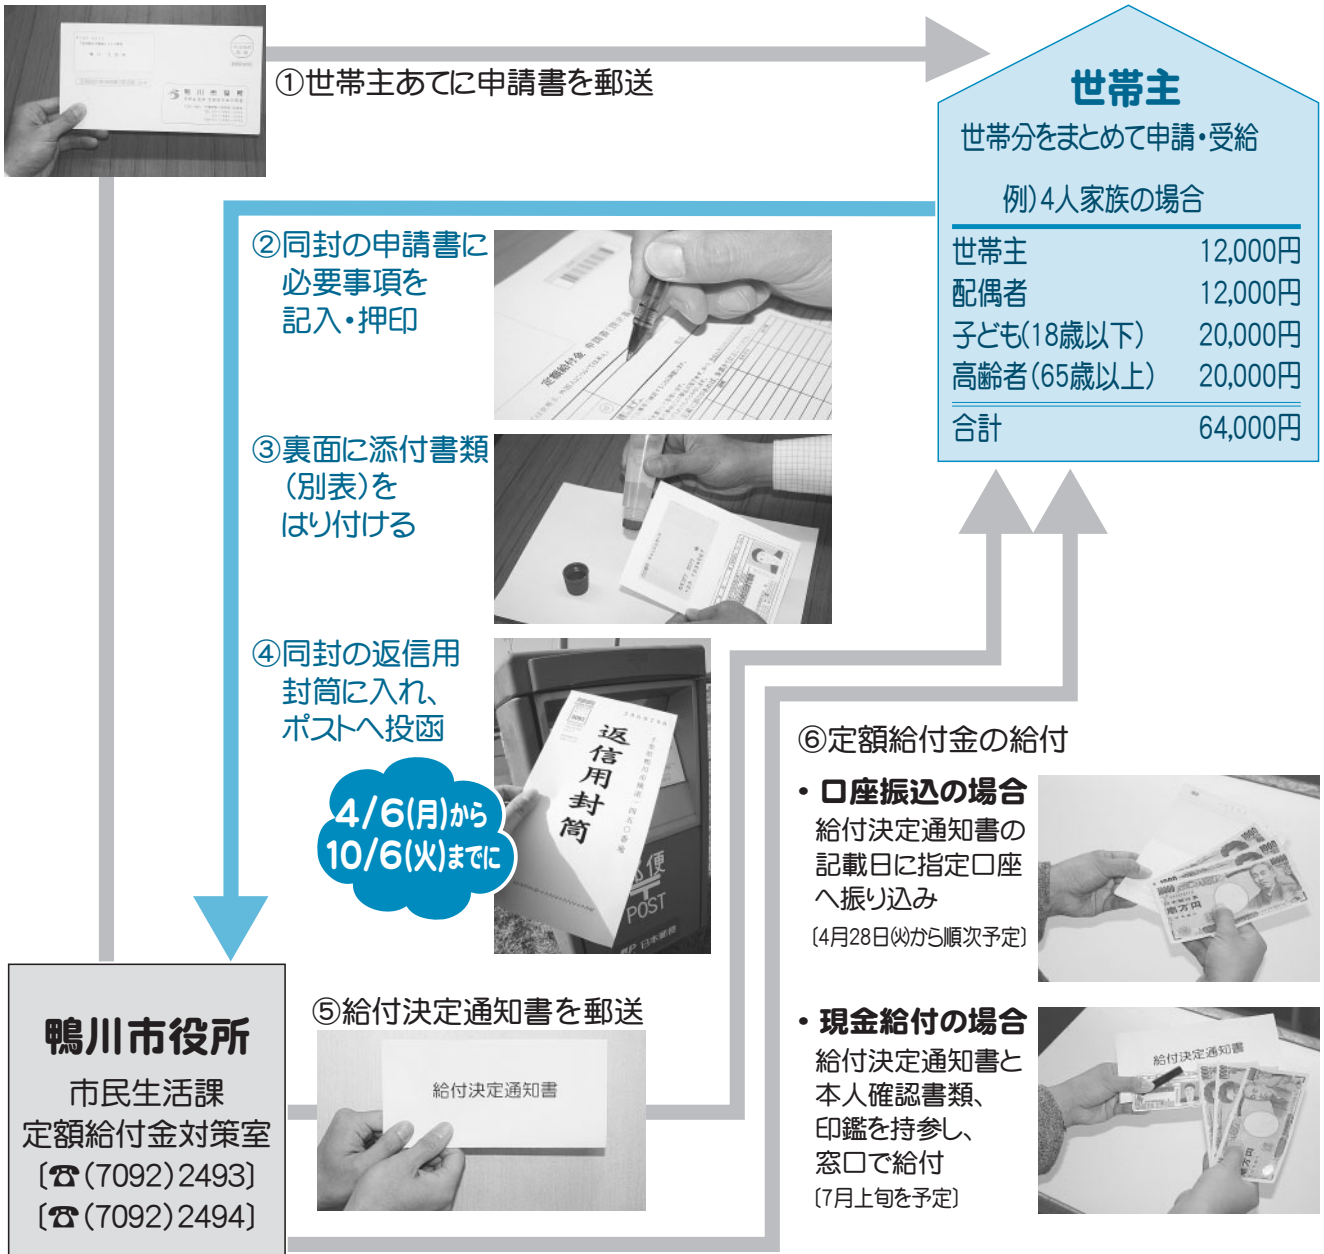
①世帯主あてに申請書を郵送

世帯主
世帯分をまとめて申請・受給

例)4人家族の場合

| | |
|---|---|
| 世帯主 | 12,000円 |
| 配偶者 | 12,000円 |
| 子ども(18歳以下) | 20,000円 |
| 高齢者(65歳以上) | 20,000円 |
| 合計 | 64,000円 |

②同封の申請書に必要事項を記入・押印

③裏面に添付書類(別表)をはり付ける

④同封の返信用封筒に入れ、ポストへ投函

4/6(月)から 10/6(火)までに

返信用封筒

POST

⑥定額給付金の給付

・口座振込の場合
給付決定通知書の記載日に指定口座へ振り込み
〔4月28日(火)から順次予定〕

・現金給付の場合
給付決定通知書と本人確認書類、印鑑を持参し、窓口で給付
〔7月上旬を予定〕

給付決定通知書

⑤給付決定通知書を郵送

給付決定通知書

鴨川市役所
市民生活課
定額給付金対策室
〔☎(7092)2493〕
〔☎(7092)2494〕